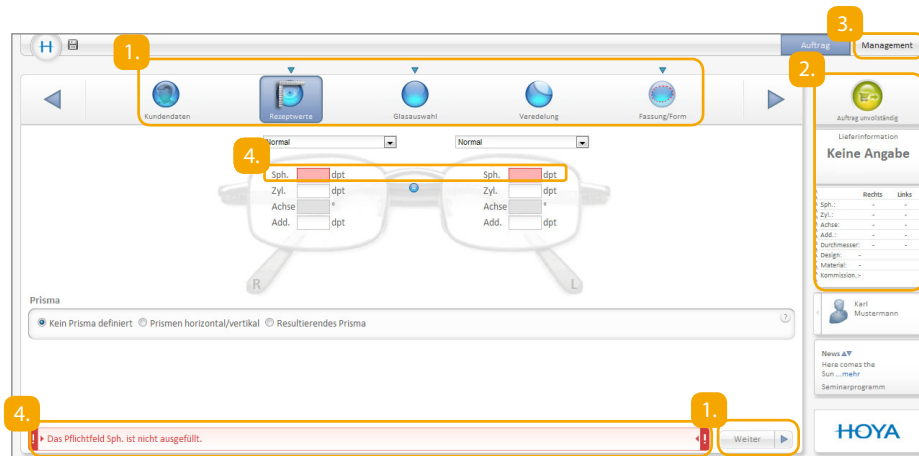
H

Auftrag

Management

3.

1.

2.

Kundendaten

Rezeptwerte

Glasauswahl

Veredelung

Fassung/Form

Auftrag unvollständig

Lieferinformation

Keine Angabe

| | Rechts | Links |
|---|---|---|
| Sph.: | - | - |
| Zyl.: | - | - |
| Achse: | - | - |
| Add.: | - | - |
| Durchmesser: | - | - |
| Design: | - | |
| Material: | - | |
| Kommission: | - | |

Normal

Normal

4.

Sph. dpt

Zyl. dpt

Achse °

Add. dpt

Sph. dpt

Zyl. dpt

Achse °

Add. dpt

R

L

Karl Mustermann

Prisma

Kein Prisma definiert Prismen horizontal/vertikal Resultierendes Prisma

News

Here comes the Sun ...mehr

Seminarprogramm

4.

1.

Das Pflichtfeld Sph. ist nicht ausgefüllt.

Weiter

HOYA